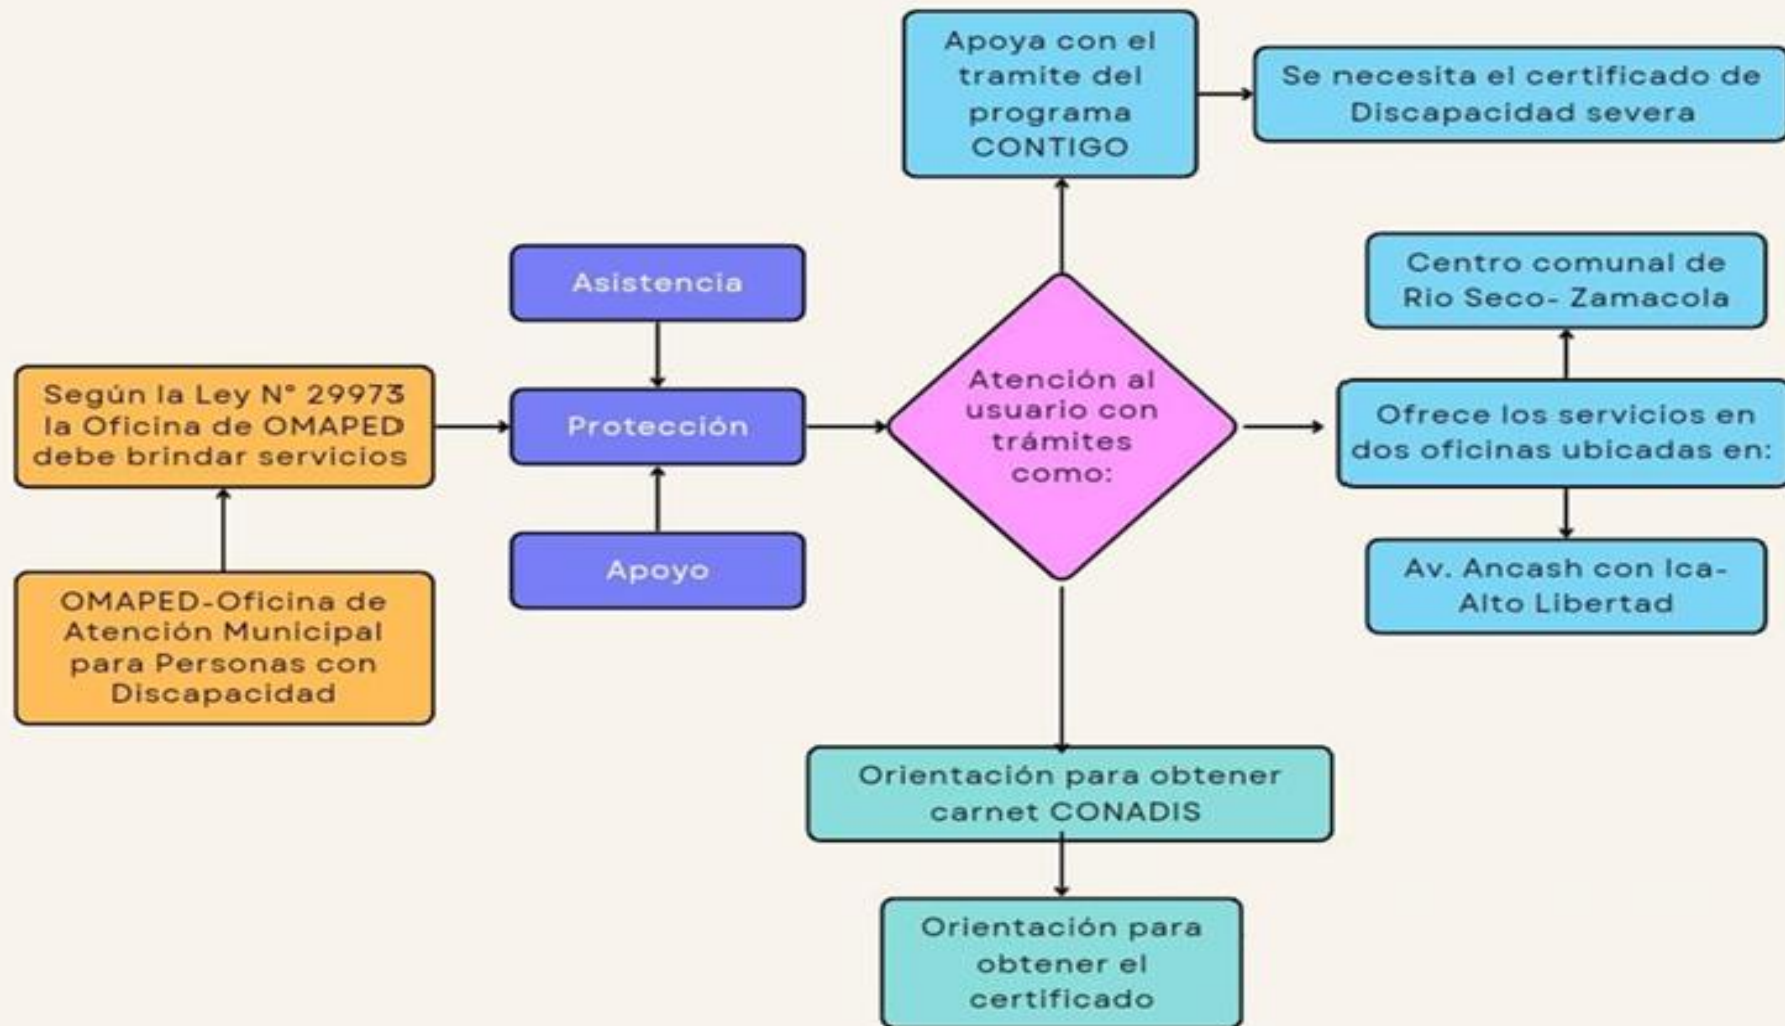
OMAPED-Oficina de Atención Municipal para Personas con Discapacidad

Según la Ley N° 29973 la Oficina de OMAPED debe brindar servicios

Asistencia

Protección

Apoyo

Atención al usuario con trámites como:

Apoya con el tramite del programa CONTIGO

Se necesita el certificado de Discapacidad severa

Ofrece los servicios en dos oficinas ubicadas en:

Centro comunal de Rio Seco- Zamacola

Av. Ancash con Ica- Alto Libertad

Orientación para obtener carnet CONADIS

Orientación para obtener el certificado